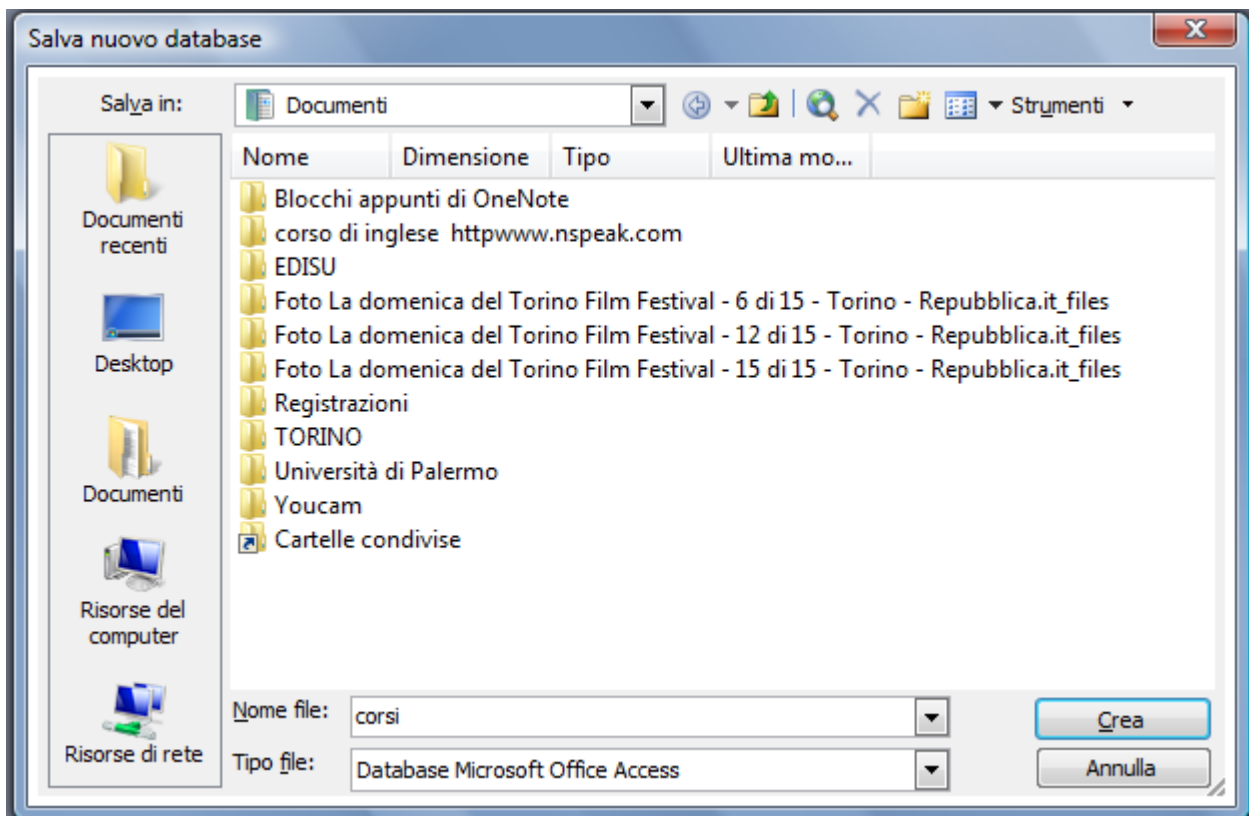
Salva nuovo database

Salva in: Documenti

Strumenti

Documenti recenti

Desktop

Documenti

Risorse del computer

Risorse di rete

| Nome | Dimensione | Tipo | Ultima mo... |
|---|---|---|---|
| Blocchi appunti di OneNote | | | |
| corso di inglese httpwww.nspeak.com | | | |
| EDISU | | | |
| Foto La domenica del Torino Film Festival - 6 di 15 - Torino - Repubblica.it_files | | | |
| Foto La domenica del Torino Film Festival - 12 di 15 - Torino - Repubblica.it_files | | | |
| Foto La domenica del Torino Film Festival - 15 di 15 - Torino - Repubblica.it_files | | | |
| Registrazioni | | | |
| TORINO | | | |
| Università di Palermo | | | |
| Youcam | | | |
| Cartelle condivise | | | |

Nome file: corsi

Tipo file: Database Microsoft Office Access

Crea

Annulla